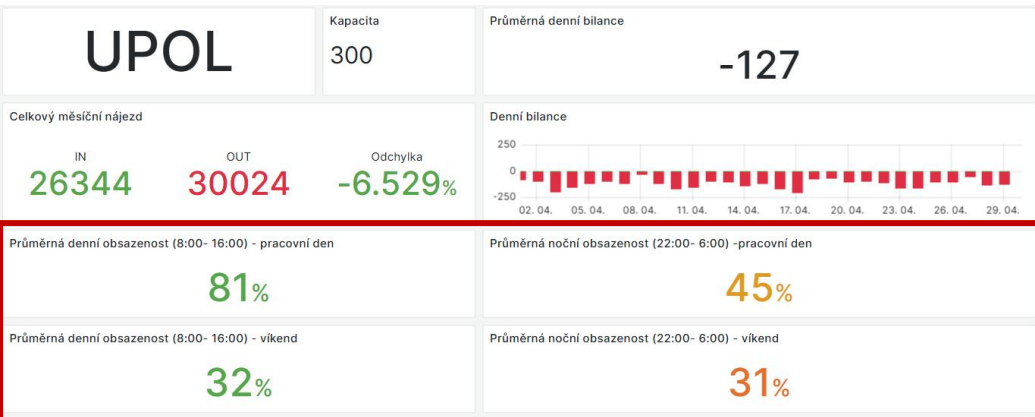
UPOL

Kapacita
300

Průměrná denní bilance
-127

Celkový měsíční nájezd

| IN | OUT | Odchylka |
|---|---|---|
| 26344 | 30024 | -6.529% |

Denní bilance
250
0
-250
02. 04. 05. 04. 08. 04. 11. 04. 14. 04. 17. 04. 20. 04. 23. 04. 26. 04. 29. 04.

Průměrná denní obsazenost (8:00- 16:00) - pracovní den
81%

Průměrná noční obsazenost (22:00- 6:00) -pracovní den
45%

Průměrná denní obsazenost (8:00- 16:00) - víkend
32%

Průměrná noční obsazenost (22:00- 6:00) - víkend
31%